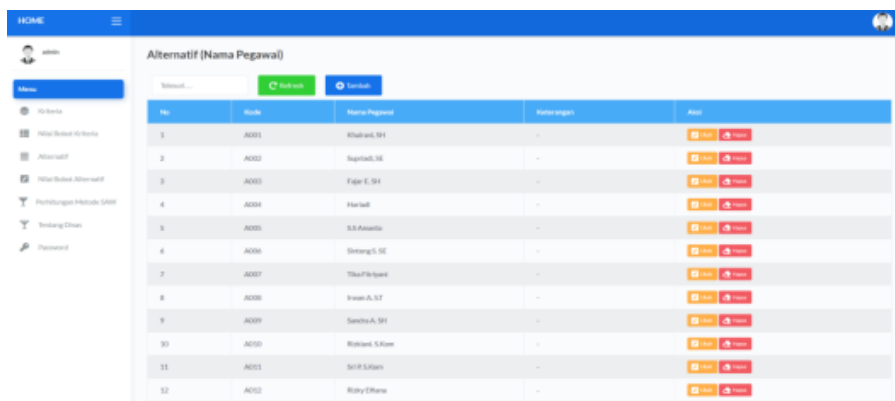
HOME

admin

Menu

Kriteria

Nilai Bobot Kriteria

Alternatif

Nilai Bobot Alternatif

Perhitungan Metode SAW

Tentang Dinas

Password

Alternatif (Nama Pegawai)

Temukan ...

Refresh

Tambah

| No | Kode | Nama Pegawai | Keterangan | Aksi |
|---|---|---|---|---|
| 1 | A001 | Khairani, SH | - | Ubah Hapus |
| 2 | A002 | Suprisdi, SE | - | Ubah Hapus |
| 3 | A003 | Fajar E, SH | - | Ubah Hapus |
| 4 | A004 | Hariadi | - | Ubah Hapus |
| 5 | A005 | S.S Ananta | - | Ubah Hapus |
| 6 | A006 | Sintang S, SE | - | Ubah Hapus |
| 7 | A007 | Tika Fitriyani | - | Ubah Hapus |
| 8 | A008 | Irawan A, ST | - | Ubah Hapus |
| 9 | A009 | Sandra A, SH | - | Ubah Hapus |
| 10 | A010 | Rizkiani, S.Kom | - | Ubah Hapus |
| 11 | A011 | Sri P, S.Kom | - | Ubah Hapus |
| 12 | A012 | Rizky Oftana | - | Ubah Hapus |